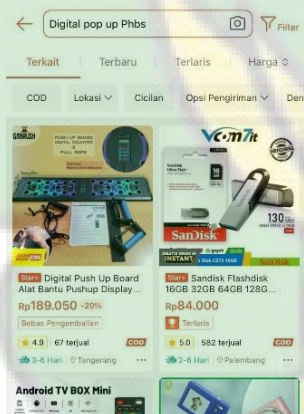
Digital pop up Phbs

Filter

Terkait

Terbaru

Terlaris

Harga

COD

Lokasi

Cicilan

Opsi Pengiriman

Den

PUSH UP BOARD DIGITAL COUNTER

Star+ Digital Push Up Board Alat Bantu Pushup Display...

Rp189.050 -20%

Bebas Pengembalian

4.9 67 terjual COD

3-6 Hari Tangerang

Vcom7it

SanDisk

130

Star+ Sandisk Flashdisk 16GB 32GB 64GB 128G...

Rp84.000

Terlaris

5.0 582 terjual COD

2-6 Hari Palembang

Android TV BOX Mini